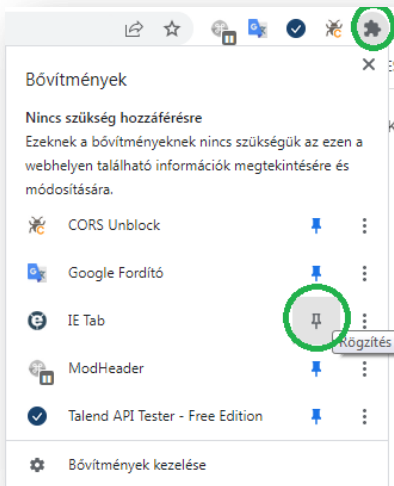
Bővítmények

Nincs szükség hozzáférésre
Ezeknek a bővítményeknek nincs szükségük az ezen a webhelyen található információk megtekintésére és módosítására.

CORS Unblock

Google Fordító

IE Tab

Rögzítés

ModHeader

Talend API Tester - Free Edition

Bővítmények kezelése